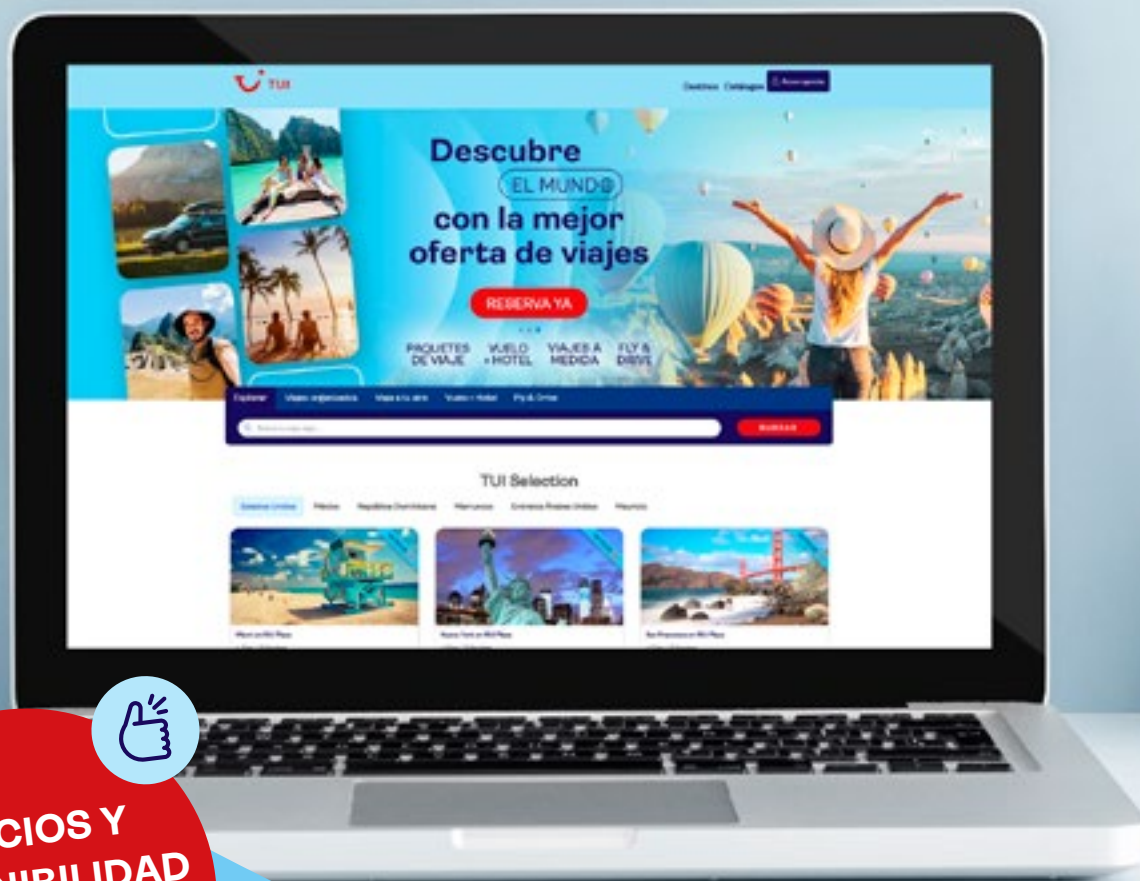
TUI

Destinos Catálogos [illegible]

Descubre
EL MUNDO
con la mejor
oferta de viajes

RESERVA YA

PAQUETES DE VIAJE
VUELO + HOTEL
VIAJES A MEDIDA
FLY & DRIVE

Explorar Viajes organizados Viajes a tu aire Vuelo + Hotel Fly & Drive

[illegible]

BUSCAR

TUI Selection

Estados Unidos México República Dominicana Marruecos Emiratos Árabes Unidos Mauricio

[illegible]
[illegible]
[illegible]

CIOS Y
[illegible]IBILIDAD